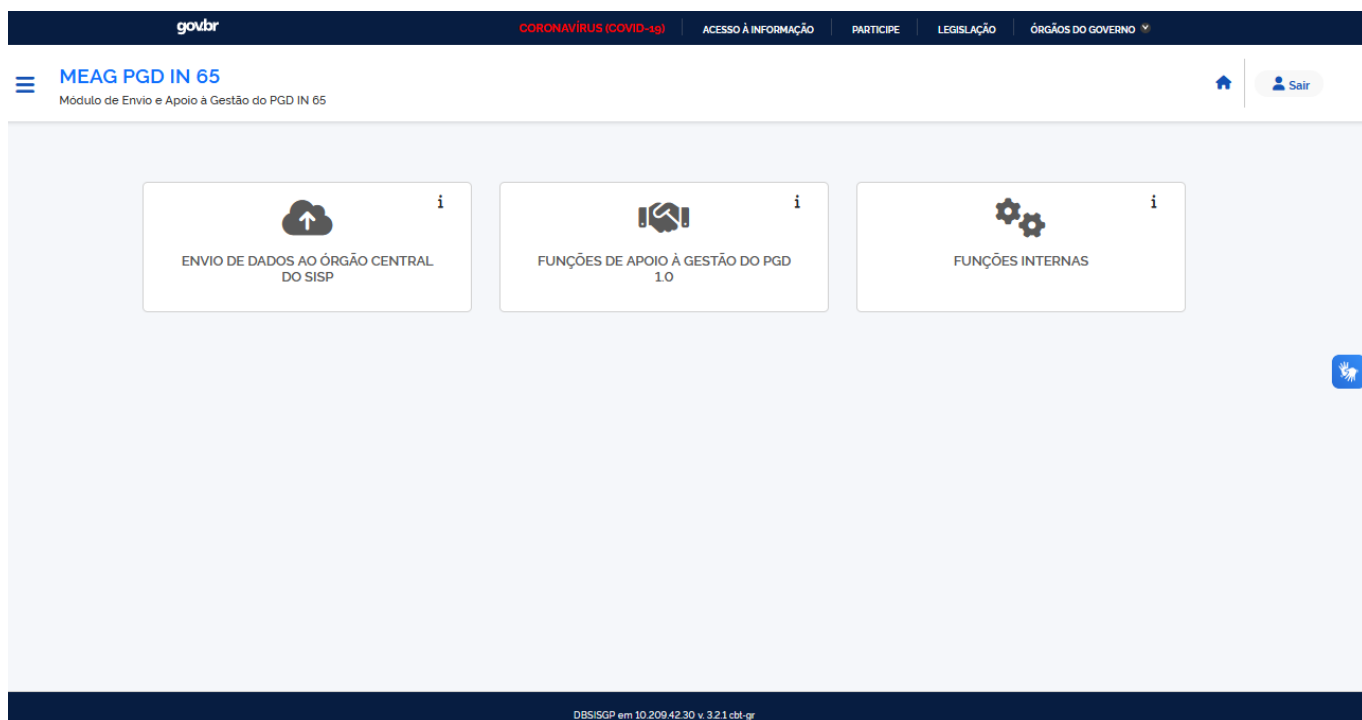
gov.br

CORONAVÍRUS (COVID-19) | ACESSO À INFORMAÇÃO | PARTICIPE | LEGISLAÇÃO | ÓRGÃOS DO GOVERNO

MEAG PGD IN 65
Módulo de Envio e Apoio à Gestão do PGD IN 65

Sair

i
ENVIO DE DADOS AO ÓRGÃO CENTRAL DO SISP

i
FUNÇÕES DE APOIO À GESTÃO DO PGD 1.0

i
FUNÇÕES INTERNAS

DBSISGP em 10.209.42.30 v. 3.2.1 cbt-gr